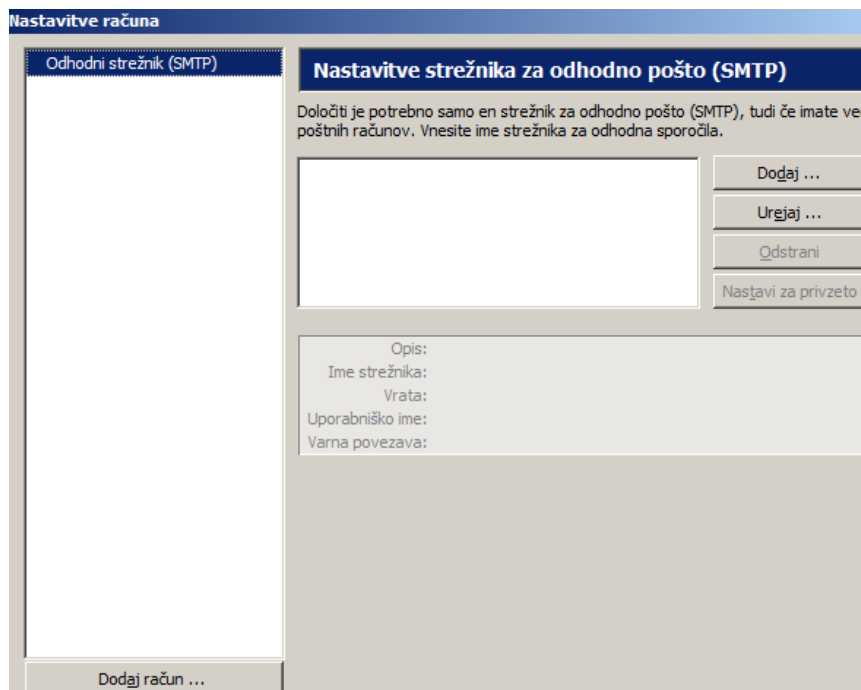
Nastavitve računa

Odhodni strežnik (SMTP)

Nastavitve strežnika za odhodno pošto (SMTP)

Določiti je potrebno samo en strežnik za odhodno pošto (SMTP), tudi če imate ve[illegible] poštnih računov. Vnesite ime strežnika za odhodna sporočila.

Dodaj ...
Urejaj ...
Odstrani
Nastavi za privzeto

Opis:
Ime strežnika:
Vrata:
Uporabniško ime:
Varna povezava:

Dodaj račun ...